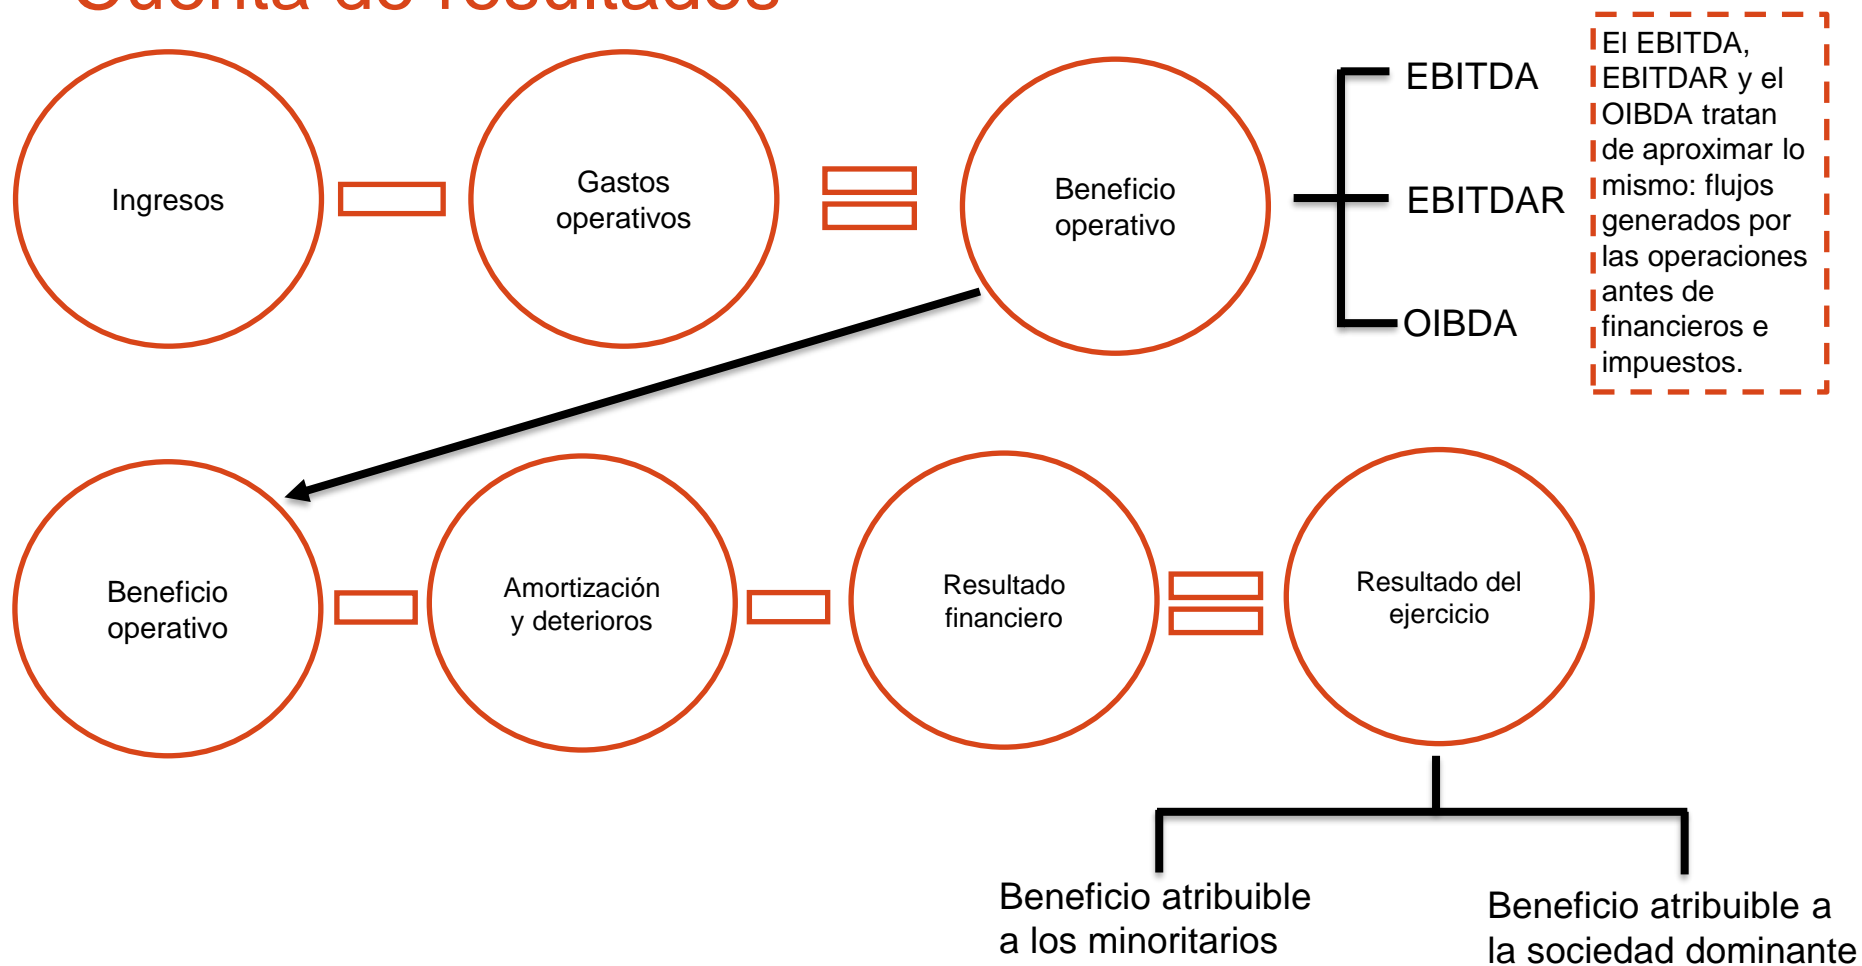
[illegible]

Ingresos

Gastos operativos

Beneficio operativo

EBITDA

EBITDAR

OIBDA

El EBITDA, EBITDAR y el OIBDA tratan de aproximar lo mismo: flujos generados por las operaciones antes de financieros e impuestos.

Beneficio operativo

Amortización y deterioros

Resultado financiero

Resultado del ejercicio

Beneficio atribuible a los minoritarios

Beneficio atribuible a la sociedad dominante